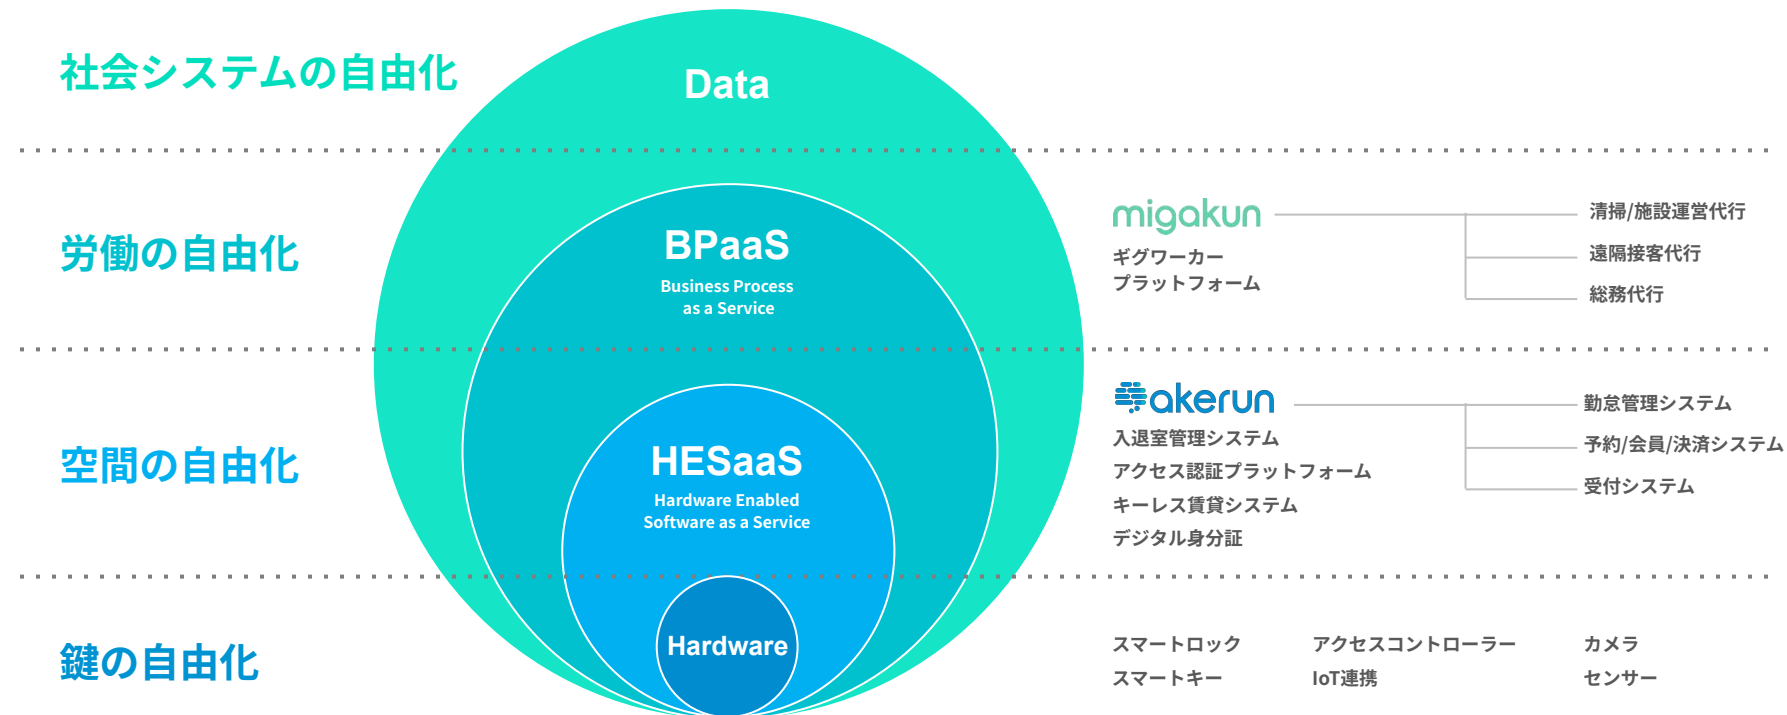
社会システムの自由化

Data

労働の自由化

BPaaS
Business Process as a Service

migakun
ギグワーカープラットフォーム

清掃/施設運営代行
遠隔接客代行
総務代行

空間の自由化

HESaaS
Hardware Enabled Software as a Service

akerun
入退室管理システム
アクセス認証プラットフォーム
キーレス賃貸システム
デジタル身分証

勤怠管理システム
予約/会員/決済システム
受付システム

鍵の自由化

Hardware

スマートロック
スマートキー
アクセスコントローラー
IoT連携
カメラ
センサー